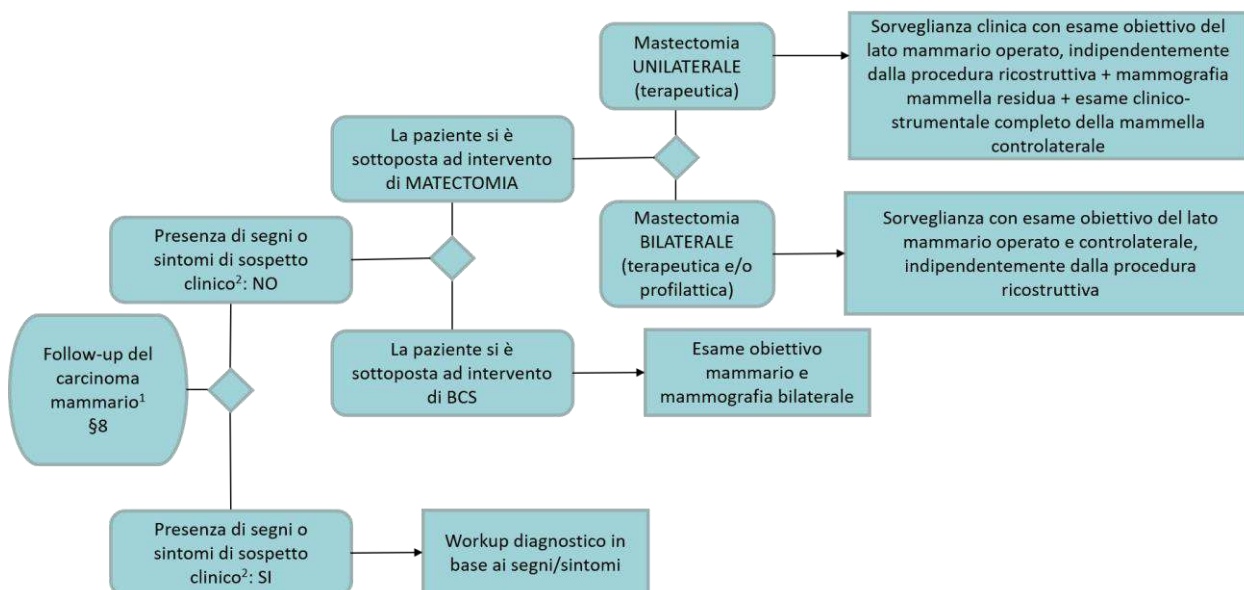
Follow-up del carcinoma mammario$^1$ §8

Presenza di segni o sintomi di sospetto clinico$^2$: NO

La paziente si è sottoposta ad intervento di MATECTOMIA

Mastectomia UNILATERALE (terapeutica)

Sorveglianza clinica con esame obiettivo del lato mammario operato, indipendentemente dalla procedura ricostruttiva + mammografia mammella residua + esame clinico-strumentale completo della mammella controlaterale

Mastectomia BILATERALE (terapeutica e/o profilattica)

Sorveglianza con esame obiettivo del lato mammario operato e controlaterale, indipendentemente dalla procedura ricostruttiva

La paziente si è sottoposta ad intervento di BCS

Esame obiettivo mammario e mammografia bilaterale

Presenza di segni o sintomi di sospetto clinico$^2$: SI

Workup diagnostico in base ai segni/sintomi